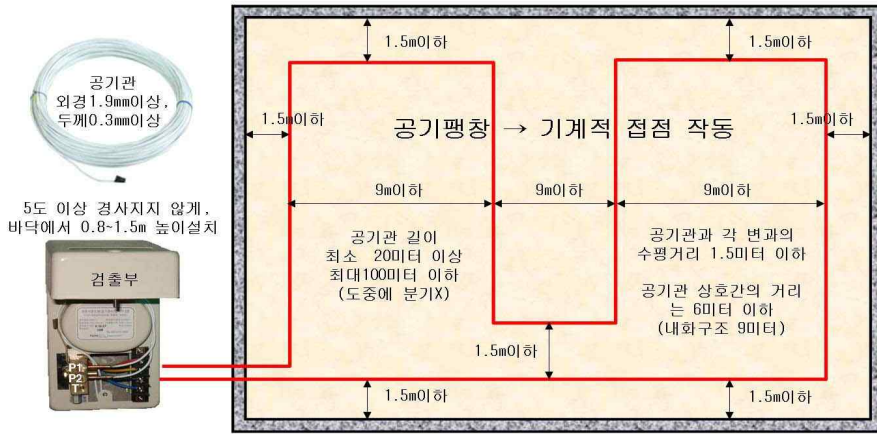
공기관
외경1.9mm이상,
두께0.3mm이상

5도 이상 경사지지 않게,
바닥에서 0.8~1.5m 높이설치

검출부

P1
P2
T

1.5m이하

1.5m이하

1.5m이하

1.5m이하

공기팽창 → 기계적 접점 작동

9m이하

9m이하

9m이하

공기관 길이
최소 20미터 이상
최대100미터 이하
(도중에 분기X)

공기관과 각 변과의
수평거리 1.5미터 이하

공기관 상호간의 거리
는 6미터 이하
(내화구조 9미터)

1.5m이하

1.5m이하

1.5m이하